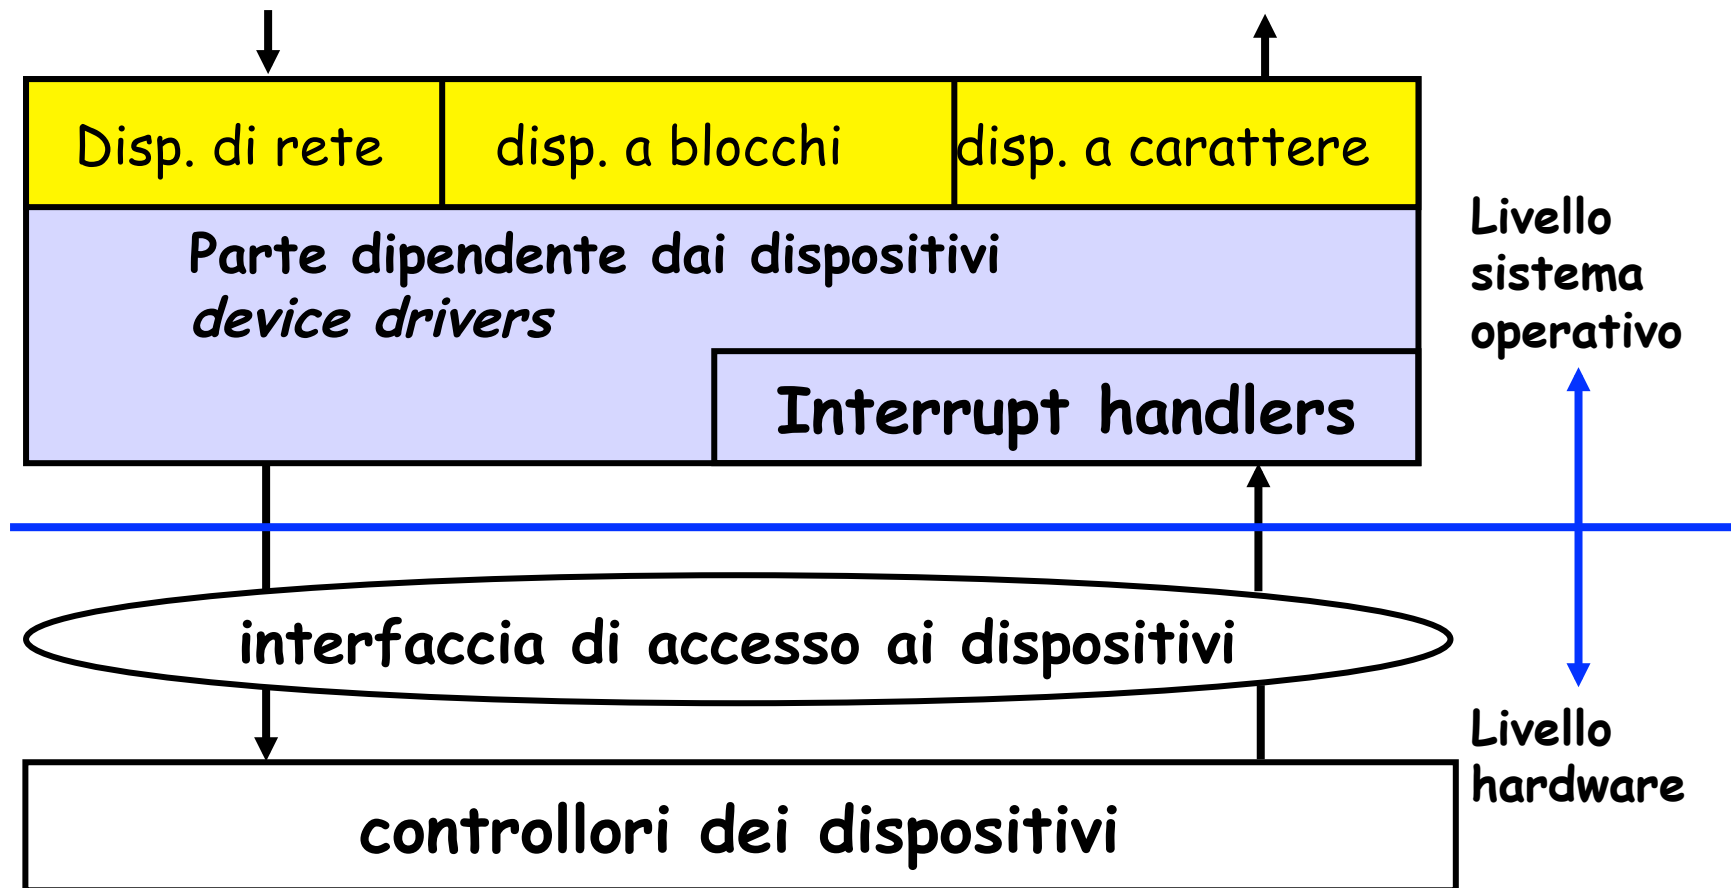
Disp. di rete

disp. a blocchi

disp. a carattere

Parte dipendente dai dispositivi
*device drivers*

Interrupt handlers

Livello sistema operativo

interfaccia di accesso ai dispositivi

Livello hardware

controllori dei dispositivi